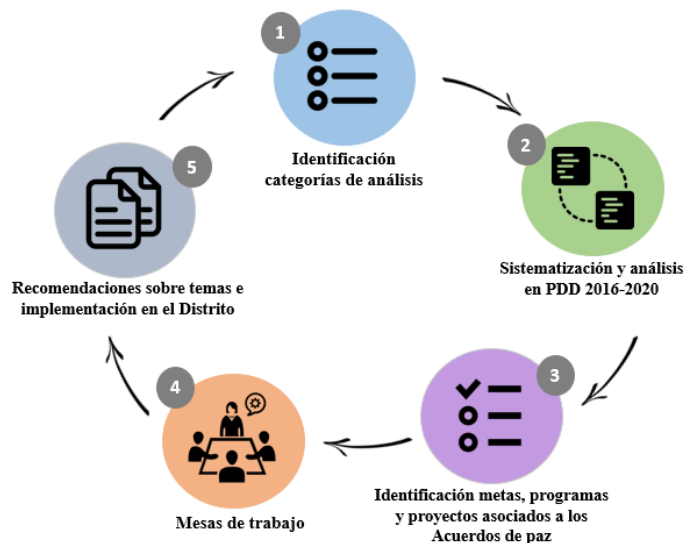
1

Identificación categorías de análisis

2

Sistematización y análisis en PDD 2016-2020

3

Identificación metas, programas y proyectos asociados a los Acuerdos de paz

4

Mesas de trabajo

5

Recomendaciones sobre temas e implementación en el Distrito